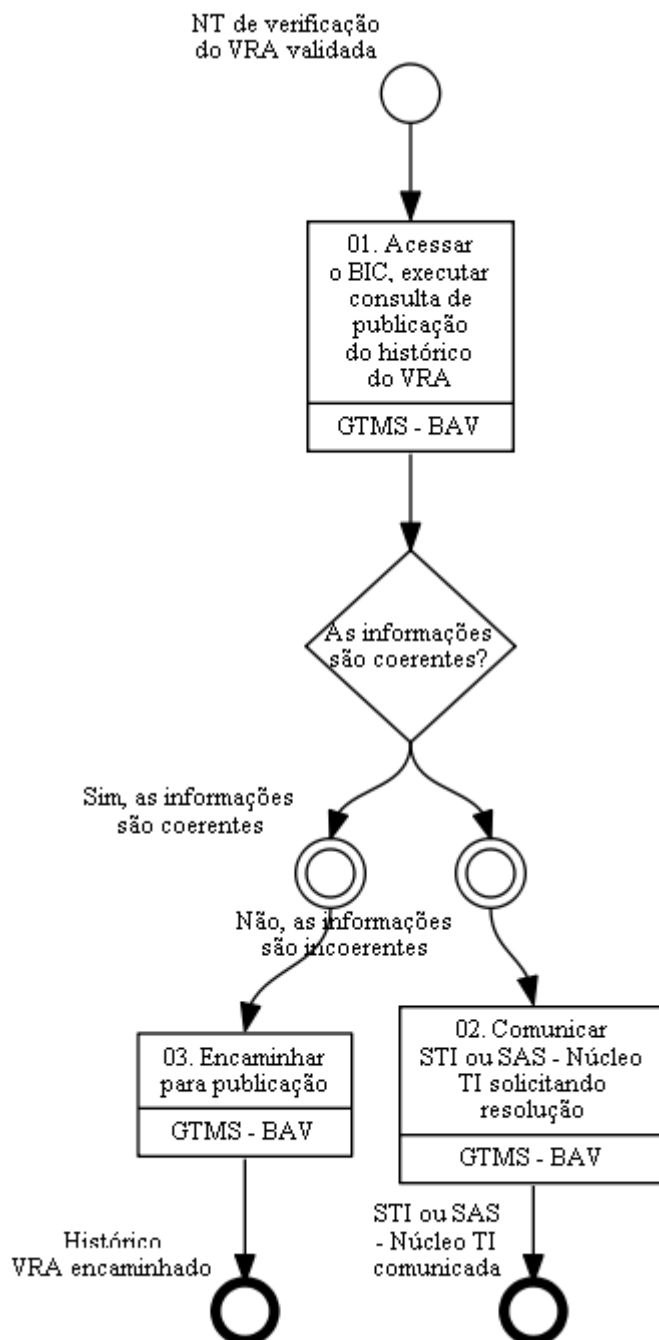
NT de verificação do VRA validada

01. Acessar o BIC, executar consulta de publicação do histórico do VRA

GTMS - BAV

As informações são coerentes?

Sim, as informações são coerentes

Não, as informações são incoerentes

03. Encaminhar para publicação

GTMS - BAV

02. Comunicar STI ou SAS - Núcleo TI solicitando resolução

GTMS - BAV

Histórico VRA encaminhado

STI ou SAS - Núcleo TI comunicada